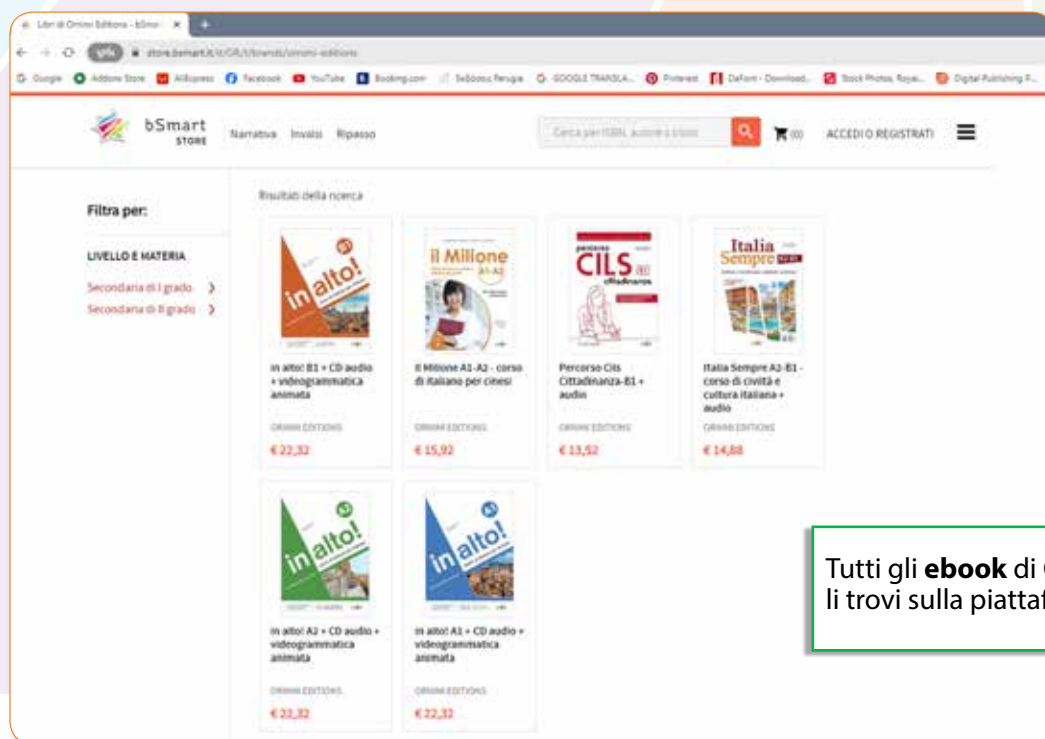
Libri di Ornimi Editions - bSmart ×

store.bsmart.it/it/GR/1/brands/ornimi-editions

Google Addons Store AliExpress Facebook YouTube Booking.com Sviluppo Perugia GOOGLE TRANSLA... Pinterest DaFont - Download... Stock Photos, Royal... Digital Publishing F...

bSmart STORE

Narrativa Invalsi Ripasso

Cerca per ISBN, autore o titolo

(0) ACCEDI O REGISTRATI

Filtra per:

LIVELLO E MATERIA

Secondaria di I grado >

Secondaria di II grado >

Risultati della ricerca

in alto! B1 + CD audio + videogrammatica animata

ORNIMI EDITIONS

€ 22,32

Il Milione A1-A2 - corso di italiano per cinesi

ORNIMI EDITIONS

€ 15,92

Percorso Cils Cittadinanza-B1 + audio

ORNIMI EDITIONS

€ 13,52

Italia Sempre A2-B1 - corso di civiltà e cultura italiana + audio

ORNIMI EDITIONS

€ 14,88

in alto! A2 + CD audio + videogrammatica animata

ORNIMI EDITIONS

€ 22,32

in alto! A1 + CD audio + videogrammatica animata

ORNIMI EDITIONS

€ 22,32

Tutti gli **ebook** di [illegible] li trovi sulla piatta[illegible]